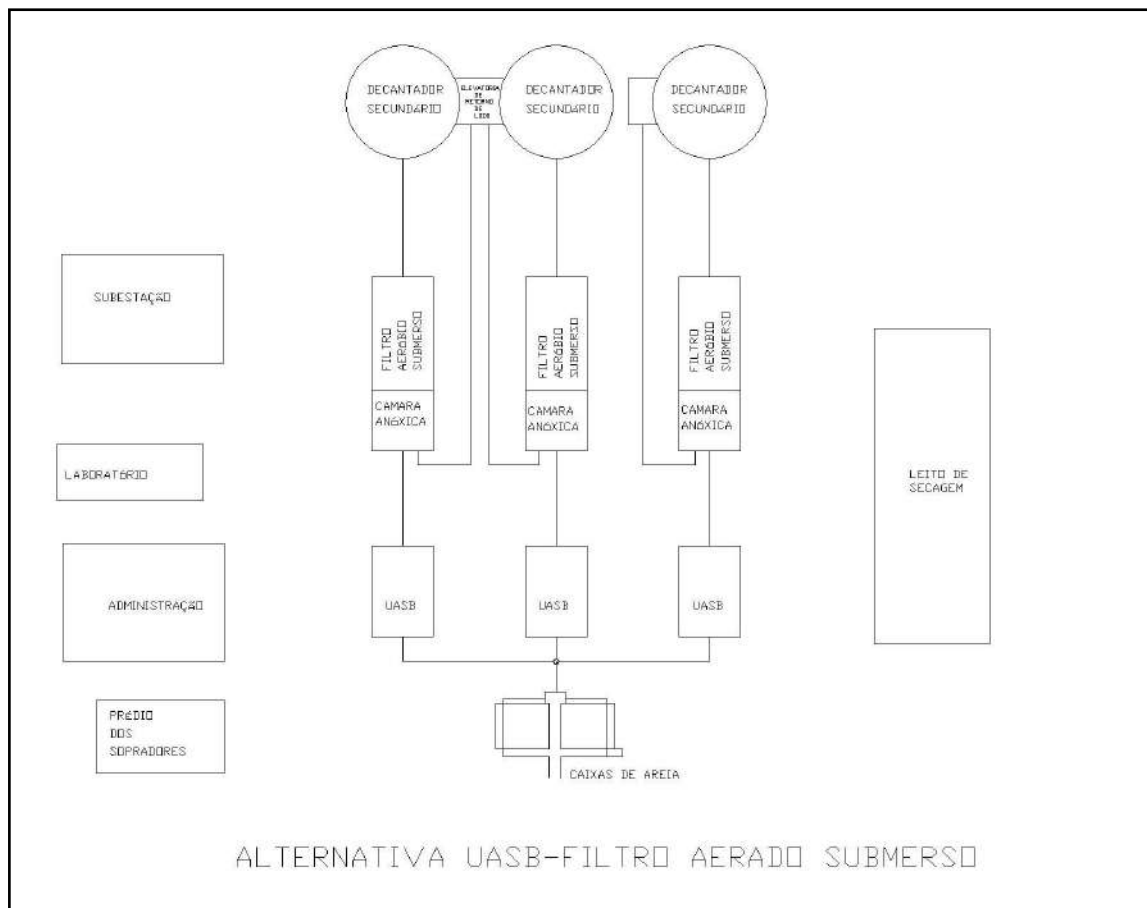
DECANTADOR SECUNDARIO

ELEVATORIA DE RETORNO DE LODO

DECANTADOR SECUNDARIO

DECANTADOR SECUNDARIO

SUBESTAÇÃO

FILTRO AERÓBIO SUBMERSO

FILTRO AERÓBIO SUBMERSO

FILTRO AERÓBIO SUBMERSO

CAMARA ANÓXICA

CAMARA ANÓXICA

CAMARA ANÓXICA

LABORATÓRIO

LEITO DE SECAGEM

ADMINISTRAÇÃO

UASB

UASB

UASB

PRÉDIO DOS SOPRADORES

CAIXAS DE AREIA

ALTERNATIVA UASB-FILTRO AERADO SUBMERSO